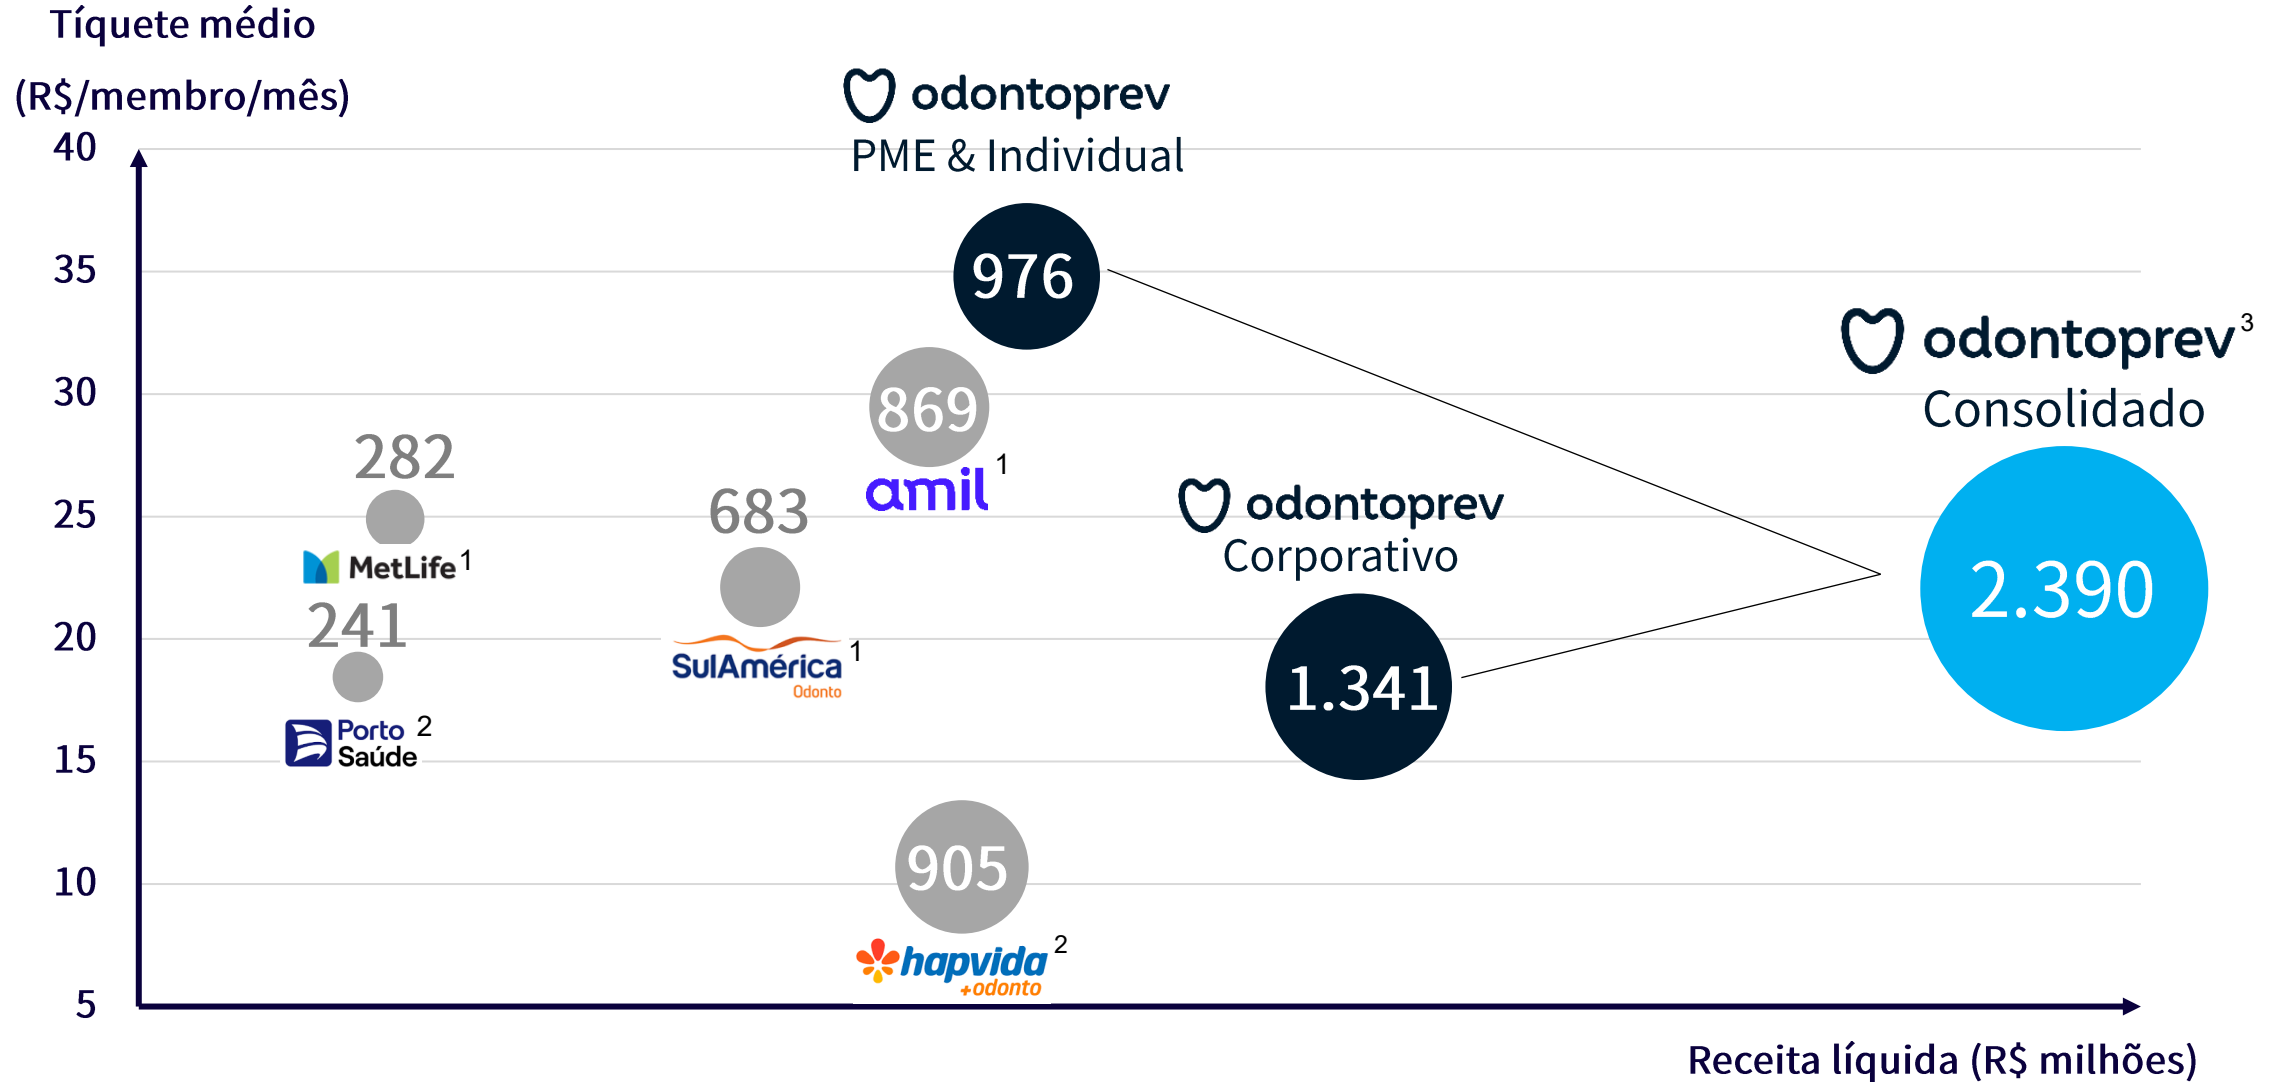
Tíquete médio
(R$/membro/mês)

40
35
30
25
20
15
10
5

odontoprev
PME & Individual
976

869
amil 1

282
MetLife 1

241
Porto Saúde 2

683
SulAmérica Odonto 1

905
hapvida +odonto 2

odontoprev
Corporativo
1.341

odontoprev 3
Consolidado
2.390

Receita líquida (R$ milhões)